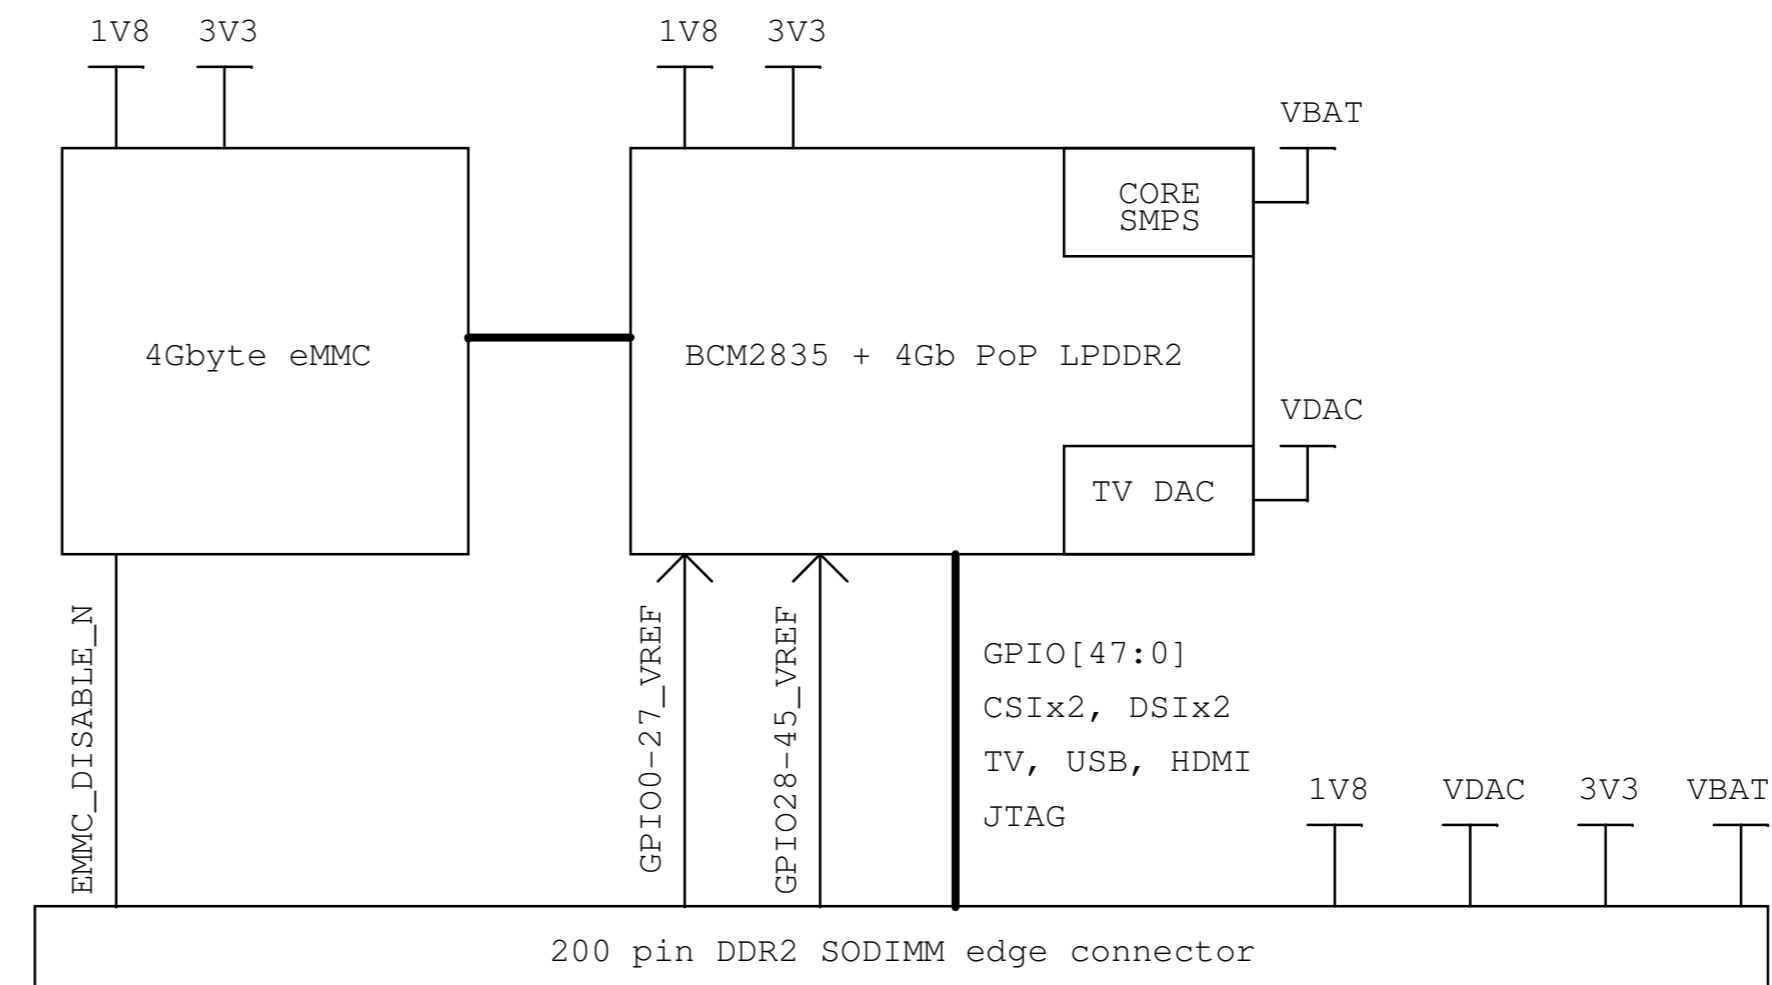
1V8 3V3

1V8 3V3

VBAT

CORE SMPS

4Gbyte eMMC

BCM2835 + 4Gb PoP LPDDR2

VDAC

TV DAC

EMMC_DISABLE_N

GPIO0-27_VREF

GPIO28-45_VREF

GPIO[47:0]
CSIx2, DSIx2
TV, USB, HDMI
JTAG

1V8 VDAC 3V3 VBAT

200 pin DDR2 SODIMM edge connector